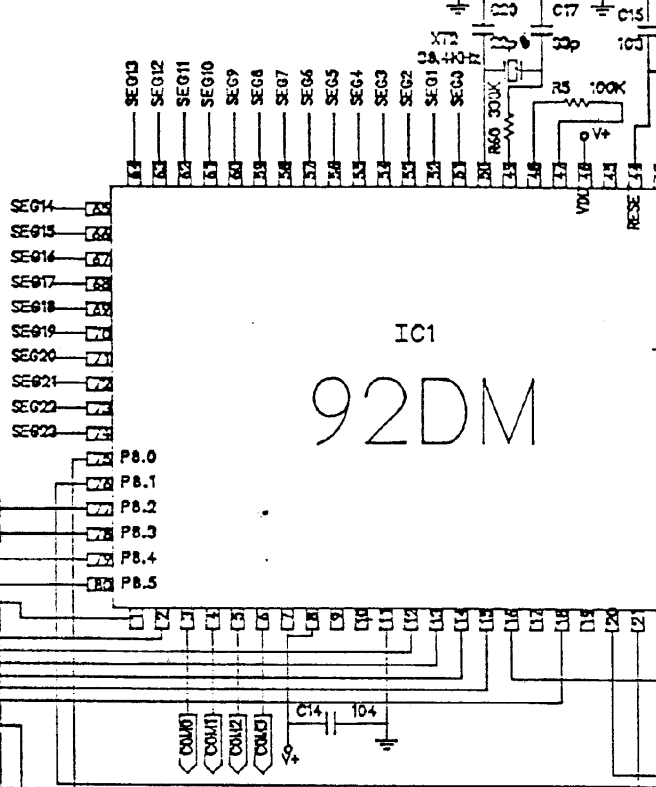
C17 C15
XT3 32.768K
33p 103
SEG13 SEG12 SEG11 SEG10 SEG9 SEG8 SEG7 SEG6 SEG5 SEG4 SEG3 SEG2 SEG1 SEG0
R60 300K
R5 100K
V+
VDD
RESE
SEG14
SEG15
SEG16
SEG17
SEG18
SEG19
SEG20
SEG21
SEG22
SEG23
P8.0
P8.1
P8.2
P8.3
P8.4
P8.5
IC1
92DM
C14 104
COL0 COL1 COL2 COL3
V+